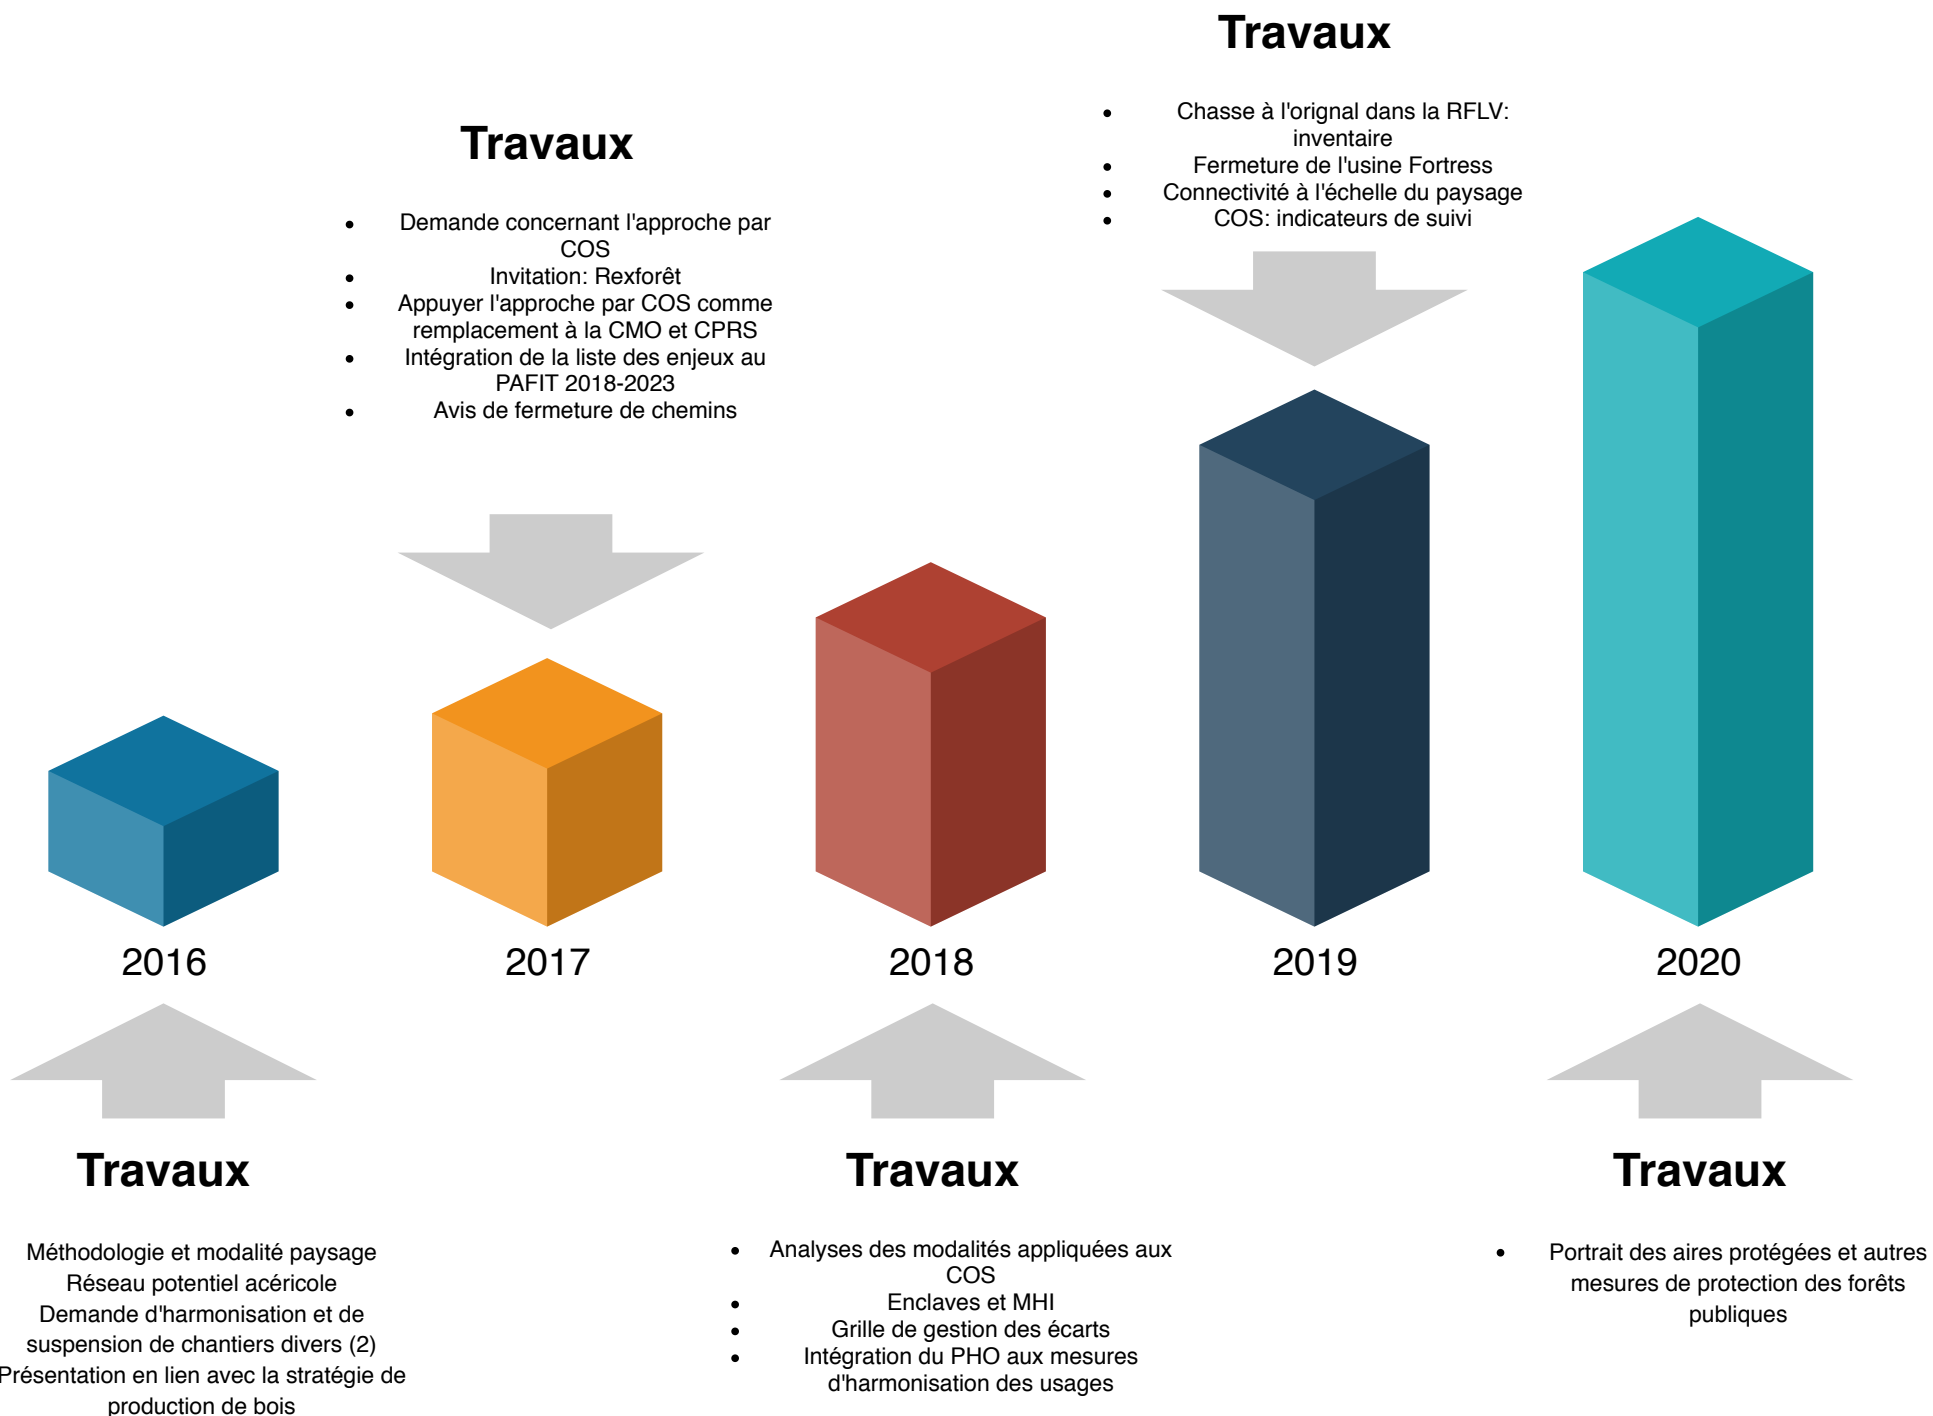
Travaux

- Chasse à l'orignal dans la RFLV: inventaire
- Fermeture de l'usine Fortress
- Connectivité à l'échelle du paysage
- COS: indicateurs de suivi

Travaux

- Demande concernant l'approche par COS
- Invitation: Rexforêt
- Appuyer l'approche par COS comme remplacement à la CMO et CPRS
- Intégration de la liste des enjeux au PAFIT 2018-2023
- Avis de fermeture de chemins

2016

2017

2018

2019

2020

Travaux

Méthodologie et modalité paysage
Réseau potentiel acéricole
Demande d'harmonisation et de suspension de chantiers divers (2)
Présentation en lien avec la stratégie de production de bois

Travaux

- Analyses des modalités appliquées aux COS
- Enclaves et MHI
- Grille de gestion des écarts
- Intégration du PHO aux mesures d'harmonisation des usages

Travaux

- Portrait des aires protégées et autres mesures de protection des forêts publiques